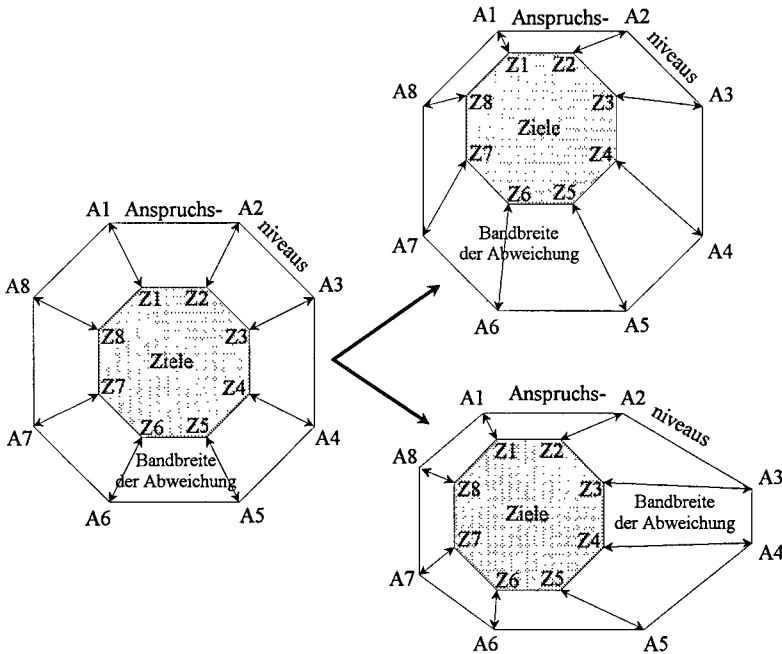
A1 Anspruchs- A2 niveaus
A8 A3
Z1 Z2
Z8 Z3
Ziele
Z7 Z4
Z6 Z5
Bandbreite der Abweichung
A7 A4
A6 A5

A1 Anspruchs- A2 niveaus
A8 A3
Z1 Z2
Z8 Z3
Ziele
Z7 Z4
Z6 Z5
Bandbreite der Abweichung
A7 A4
A6 A5

A1 Anspruchs- A2 niveaus
A8 A3
Z1 Z2
Z8 Z3
Ziele
Bandbreite der Abweichung
Z7 Z4
Z6 Z5
A7 A4
A6 A5